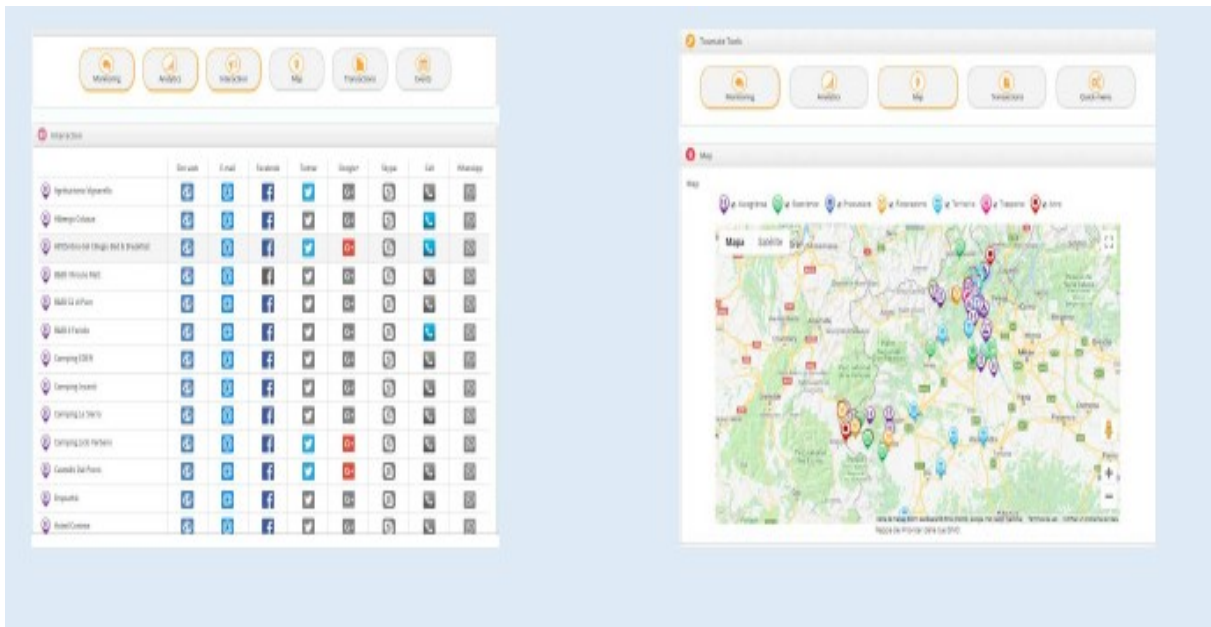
Monitoring Analytics Interaction Map Transactions Events

Interaction

| | Sito web | E-mail | Facebook | Twitter | Google+ | Skype | Call | WhatsApp |
|---|---|---|---|---|---|---|---|---|
| Agriturismo Vignarello | | | | | | | | |
| Albergo Cobasce | | | | | | | | |
| AllOEntro del Olegio Bed & Breakfast | | | | | | | | |
| B&B Piccolo Bed | | | | | | | | |
| B&B Ca al Poco | | | | | | | | |
| B&B Il Faredo | | | | | | | | |
| Camping EDEN | | | | | | | | |
| Camping Incanti | | | | | | | | |
| Camping La Sterla | | | | | | | | |
| Camping Lido Verbano | | | | | | | | |
| Caseado Dai Picco | | | | | | | | |
| Empuaria | | | | | | | | |
| Hotel Corone | | | | | | | | |

Tourmake Tools

Monitoring Analytics Map Transactions Quick Events

Map

Map

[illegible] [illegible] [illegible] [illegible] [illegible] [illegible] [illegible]

Mappa Satellite

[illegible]